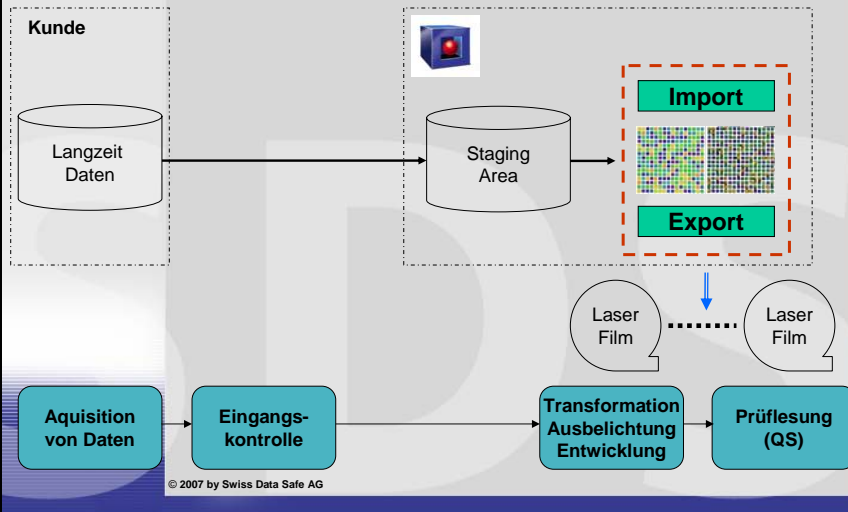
Kunde

Langzeit Daten

Staging Area

Import

Export

Laser Film

Laser Film

Aquisition von Daten

Eingangskontrolle

Transformation Ausbelichtung Entwicklung

Prüflesung (QS)

© 2007 by Swiss Data Safe AG